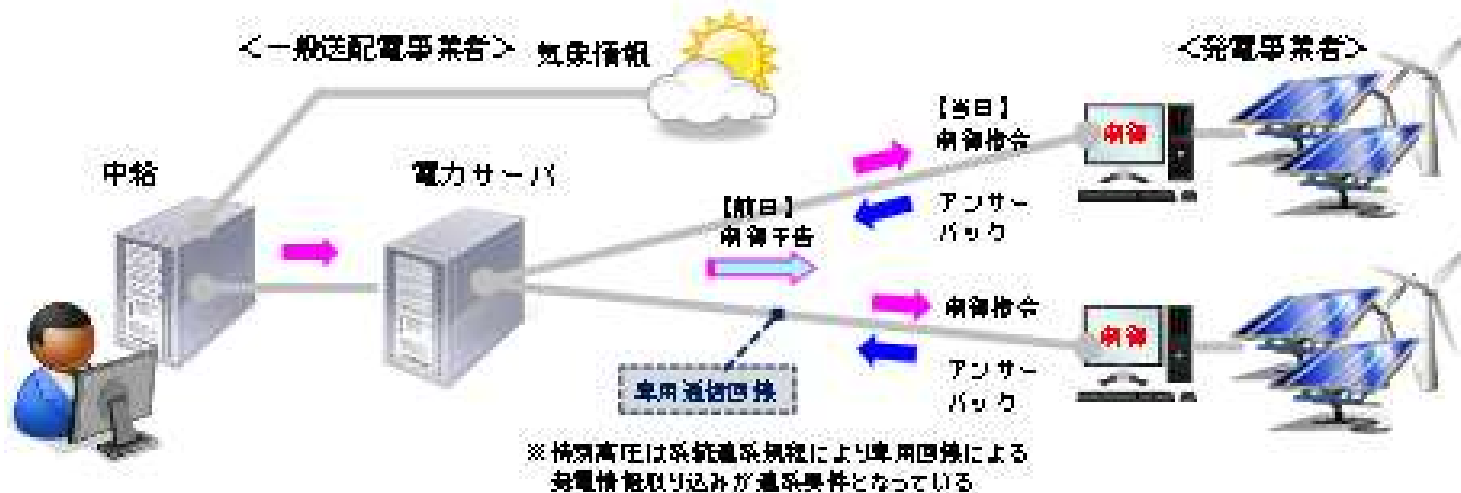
<一般送配電事業者>

気象情報

<発電事業者>

中給

電力サーバ

【当日】
制御指令

制御

アンサーバック

【前日】
制御予告

制御指令

制御

専用通信回線

アンサーバック

※特別高圧は系統連系規程により専用回線による発電情報取り込みが連系要件となっている